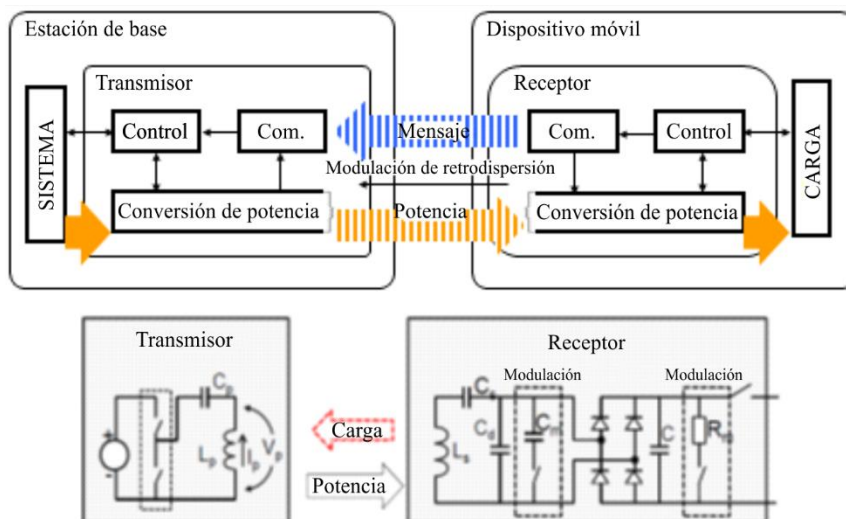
Estación de base

Transmisor

SISTEMA

Control

Com.

Conversión de potencia

Mensaje

Modulación de retrodispersión

Potencia

Dispositivo móvil

Receptor

Com.

Control

Conversión de potencia

CARGA

Transmisor

$C_p$

$L_p$

$I_p$

$V_p$

Carga

Potencia

Receptor

$C_s$

Modulación

$C_d$

$C_m$

$L_s$

C

Modulación

$R_m$